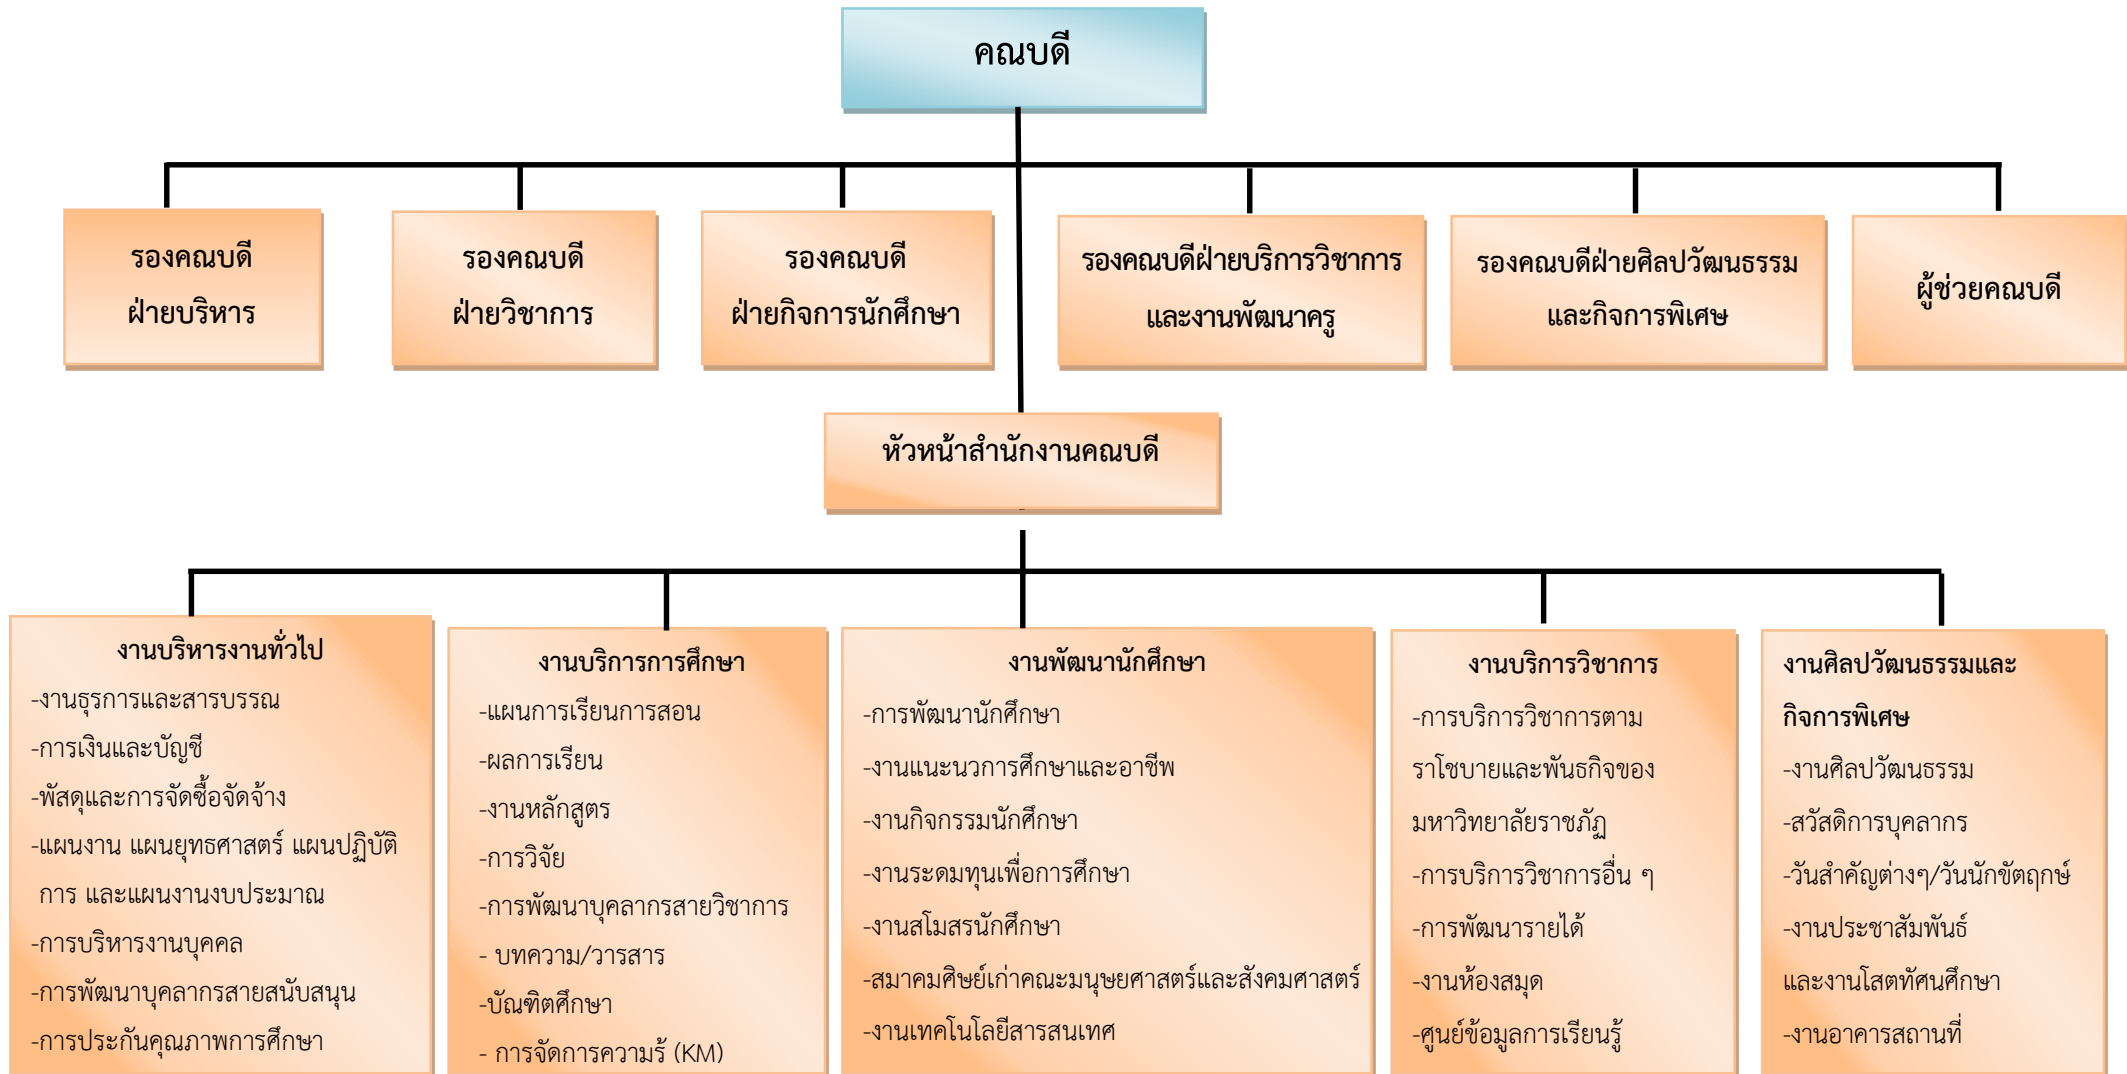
คณบดี

รองคณบดี
ฝ่ายบริหาร

รองคณบดี
ฝ่ายวิชาการ

รองคณบดี
ฝ่ายกิจการนักศึกษา

รองคณบดีฝ่ายบริการวิชาการ
และงานพัฒนาครู

รองคณบดีฝ่ายศิลปวัฒนธรรม
และกิจการพิเศษ

ผู้ช่วยคณบดี

หัวหน้าสำนักงานคณบดี

งานบริหารงานทั่วไป
-งานธุรการและสารบรรณ
-การเงินและบัญชี
-พัสดุและการจัดซื้อจัดจ้าง
-แผนงาน แผนยุทธศาสตร์ แผนปฏิบัติการ และแผนงานงบประมาณ
-การบริหารงานบุคคล
-การพัฒนาบุคลากรสายสนับสนุน
-การประกันคุณภาพการศึกษา

งานบริการการศึกษา
-แผนการเรียนการสอน
-ผลการเรียน
-งานหลักสูตร
-การวิจัย
-การพัฒนาบุคลากรสายวิชาการ
- บทความ/วารสาร
-บัณฑิตศึกษา
- การจัดการความรู้ (KM)

งานพัฒนานักศึกษา
-การพัฒนานักศึกษา
-งานแนะนวการศึกษาและอาชีพ
-งานกิจกรรมนักศึกษา
-งานระดมทุนเพื่อการศึกษา
-งานสโมสรนักศึกษา
-สมาคมศิษย์เก่าคณะมนุษยศาสตร์และสังคมศาสตร์
-งานเทคโนโลยีสารสนเทศ

งานบริการวิชาการ
-การบริการวิชาการตามราโชบายและพันธกิจของมหาวิทยาลัยราชภัฏ
-การบริการวิชาการอื่น ๆ
-การพัฒนารายได้
-งานห้องสมุด
-ศูนย์ข้อมูลการเรียนรู้

งานศิลปวัฒนธรรมและกิจการพิเศษ
-งานศิลปวัฒนธรรม
-สวัสดิการบุคลากร
-วันสำคัญต่างๆ/วันนักขัตฤกษ์
-งานประชาสัมพันธ์และงานโสตทัศนศึกษา
-งานอาคารสถานที่